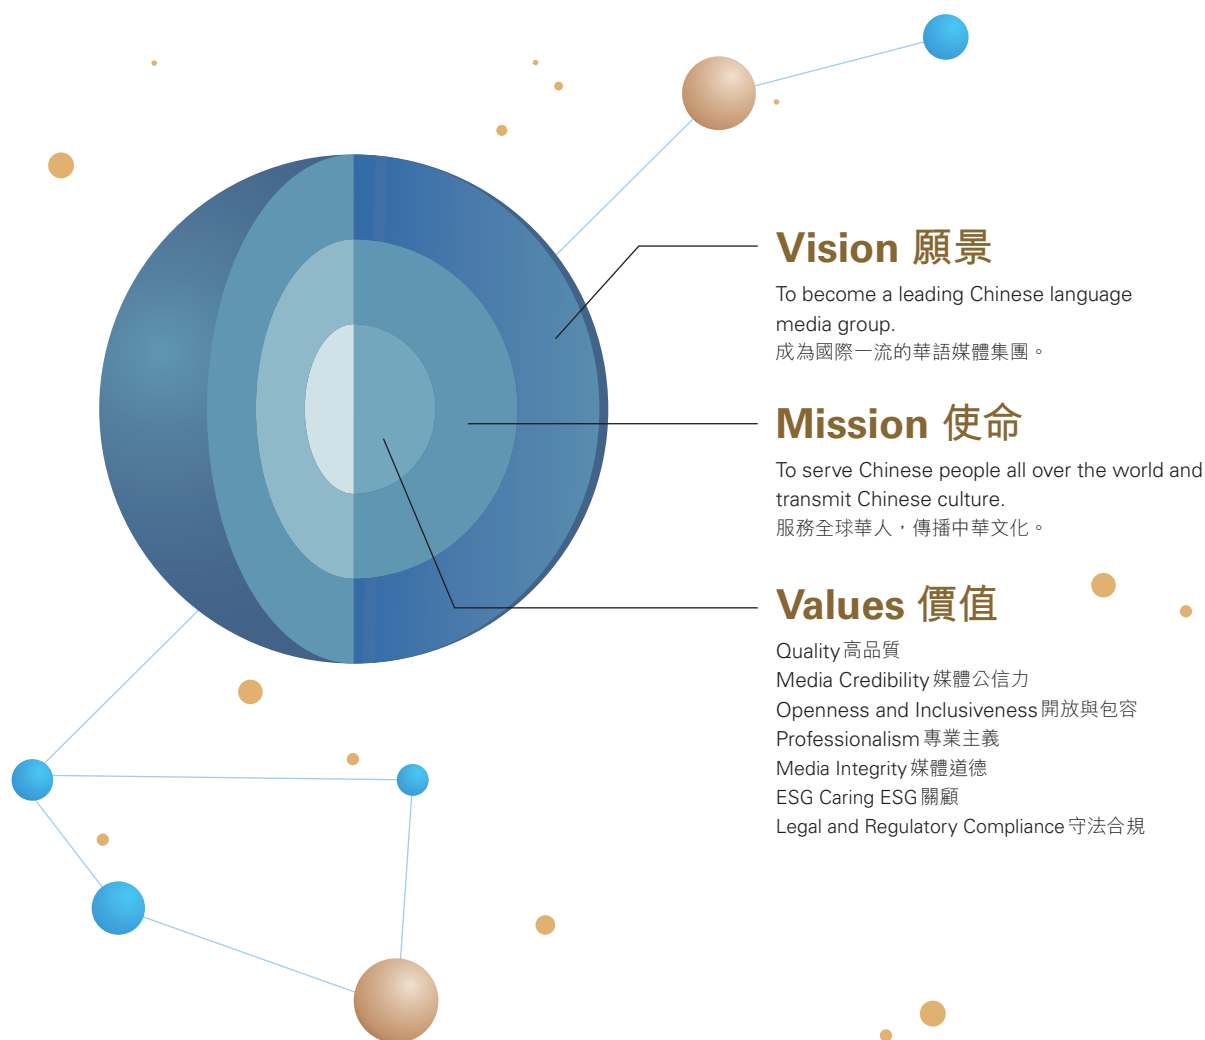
Vision 願景

To become a leading Chinese language media group.
成為國際一流的華語媒體集團。

Mission 使命

To serve Chinese people all over the world and transmit Chinese culture.
服務全球華人，傳播中華文化。

Values 價值

Quality 高品質
Media Credibility 媒體公信力
Openness and Inclusiveness 開放與包容
Professionalism 專業主義
Media Integrity 媒體道德
ESG Caring ESG 關顧
Legal and Regulatory Compliance 守法合規